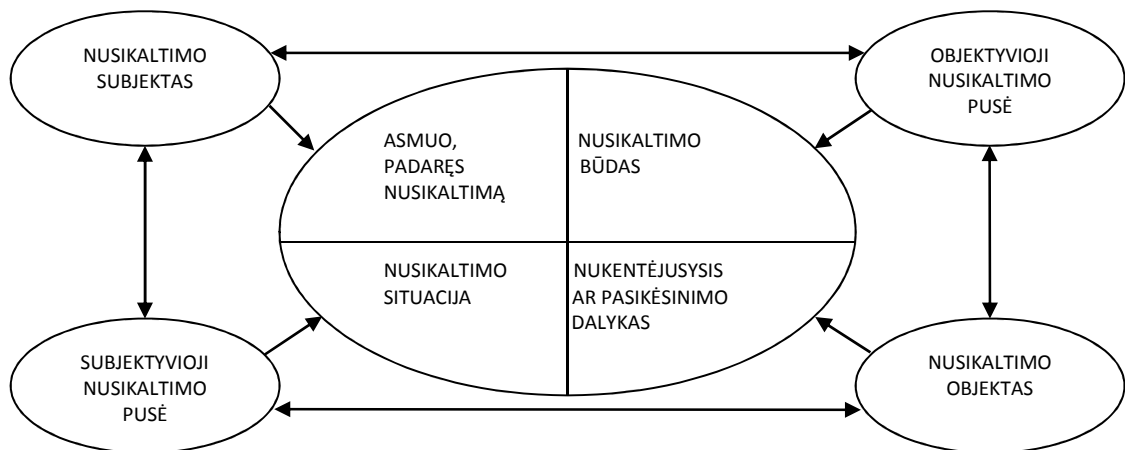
NUSIKALTIMO SUBJEKTAS

OBJEKTYVIOJI NUSIKALTIMO PUSĖ

ASMUO, PADARĘS NUSIKALTIMĄ

NUSIKALTIMO BŪDAS

NUSIKALTIMO SITUACIJA

NUKENTĖJUSYSIS AR PASIKĖSINIMO DALYKAS

SUBJEKTYVIOJI NUSIKALTIMO PUSĖ

NUSIKALTIMO OBJEKTAS